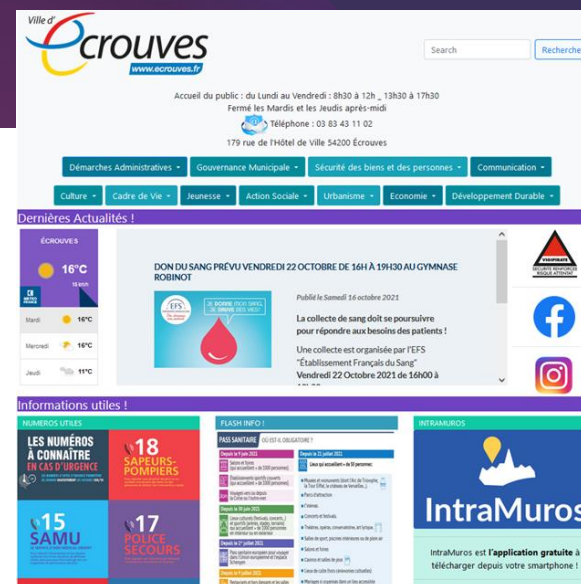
Ville d'
Écrouves
www.ecrouves.fr

Search
Recherche

Accueil du public : du Lundi au Vendredi : 8h30 à 12h _ 13h30 à 17h30
Fermé les Mardis et les Jeudis après-midi
Téléphone : 03 83 43 11 02
179 rue de l'Hôtel de Ville 54200 Écrouves

Démarches Administratives
Gouvernance Municipale
Sécurité des biens et des personnes
Communication
Culture
Cadre de Vie
Jeunesse
Action Sociale
Urbanisme
Economie
Développement Durable

Dernières Actualités !

ÉCROUVES
16°C
Mardi 16°C
Mercredi 16°C
Jeudi 11°C

DON DU SANG PRÉVU VENDREDI 22 OCTOBRE DE 16H À 19H30 AU GYMNASE ROBINOT

EFS
JE DONNE MON SANG, JE SAUVE DES VIES!

Publié le Samedi 16 octobre 2021

La collecte de sang doit se poursuivre pour répondre aux besoins des patients !

Une collecte est organisée par l'EFS "Établissement Français du Sang" Vendredi 22 Octobre 2021 de 16h00 à

VIGIPIRATE
SÉCURITÉ RENFORCÉE RISQUE ATTENTAT

Informations utiles !

NUMEROS UTILES
LES NUMÉROS À CONNAÎTRE EN CAS D'URGENCE
18 SAPEURS-POMPIERS
15 SAMU
17 POLICE SECOURS

FLASH INFO !
PASS SANITAIRE OÙ EST-IL OBLIGATOIRE ?

INTRAMUROS
IntraMuros
IntraMuros est l'application gratuite à télécharger depuis votre smartphone !